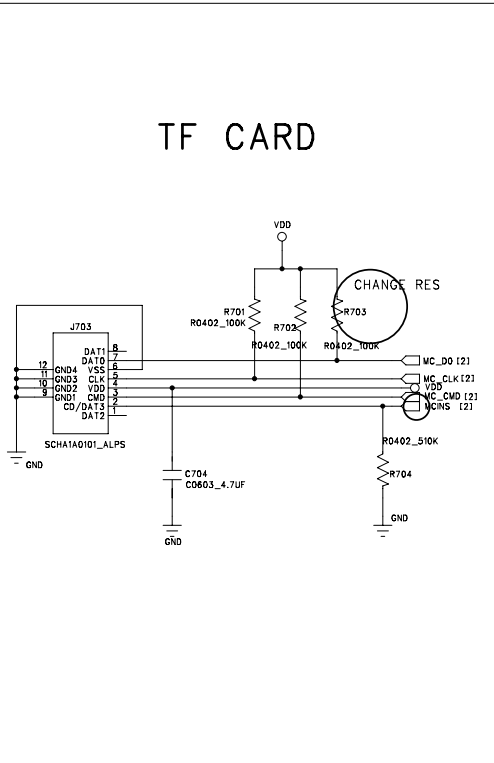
TF CARD

VDD

CHANGE RES

J703

R701
R0402_100K

R702
R0402_100K

R703
R0402_100K

DAT1 8
DAT0 7
VSS 6
CLK 5
VDD 4
CMD 3
CD/DAT3 2
DAT2 1

12 GND4
11 GND3
10 GND2
9 GND1

MC_D0 [2]
MC_CLK [2]
VDD
MC_CMD [2]
MCINS [2]

SCHA1A0101_ALPS

GND

C704
C0603_4.7UF

GND

R0402_510K
R704

GND